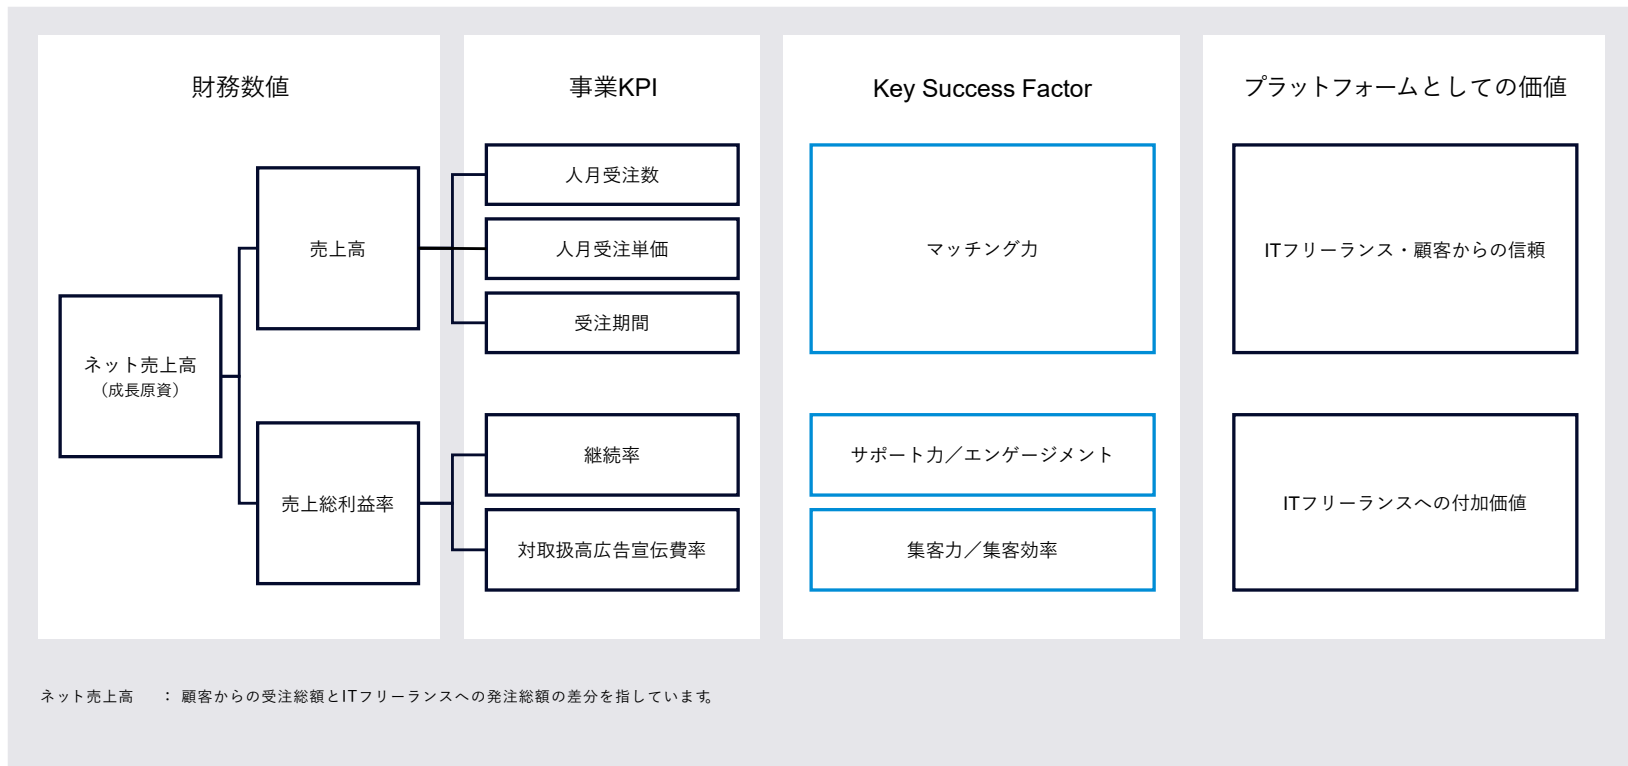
財務数値

事業KPI

Key Success Factor

プラットフォームとしての価値

売上高

ネット売上高
（成長原資）

売上総利益率

人月受注数

人月受注単価

受注期間

継続率

対取扱高広告宣伝費率

マッチング力

サポート力／エンゲージメント

集客力／集客効率

ITフリーランス・顧客からの信頼

ITフリーランスへの付加価値

ネット売上高　：顧客からの受注総額とITフリーランスへの発注総額の差分を指しています。